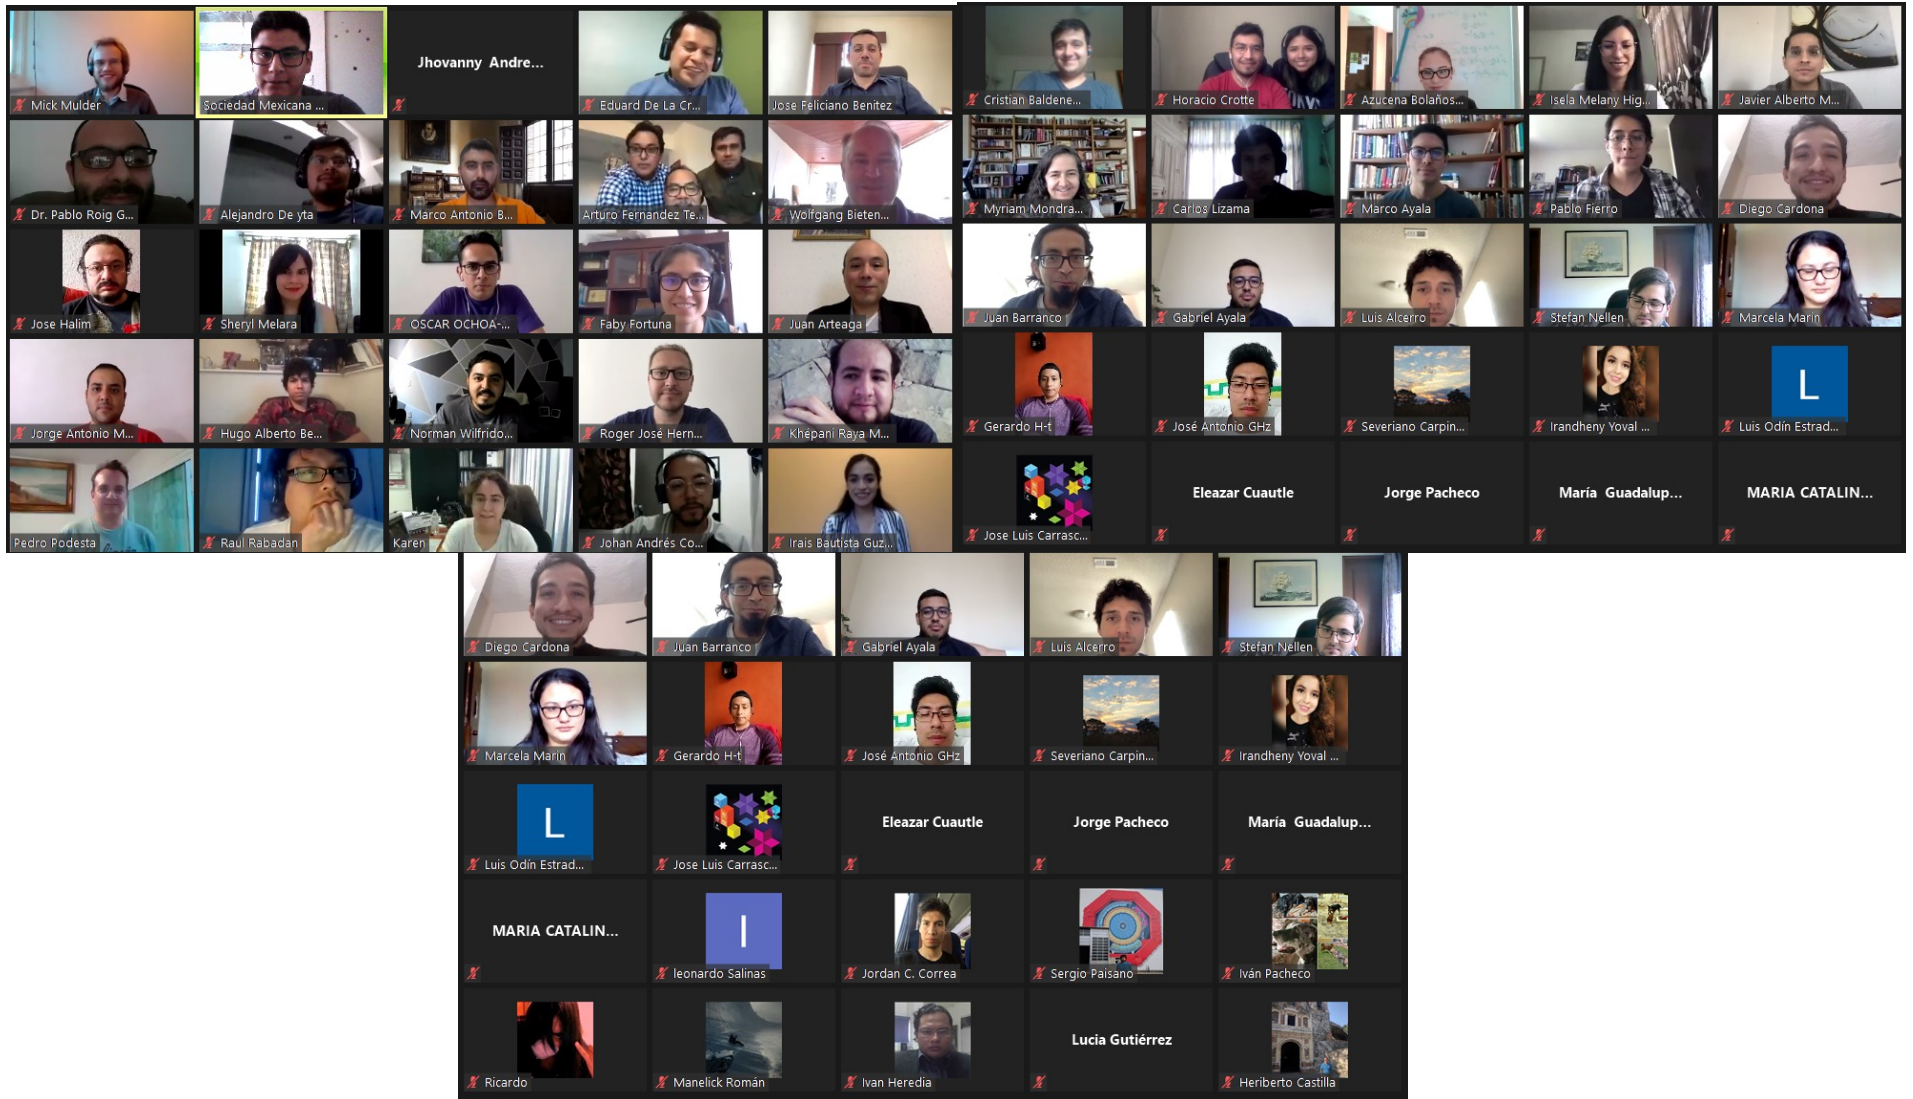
Mick Mulder
Sociedad Mexicana ...
Jhovanny Andre...
Eduard De La Cr...
Jose Feliciano Benitez
Dr. Pablo Roig G...
Alejandro De yta
Marco Antonio B...
Arturo Fernandez Te...
Wolfgang Bieten...
Jose Halim
Sheryl Melara
OSCAR OCHOA-...
Faby Fortuna
Juan Arteaga
Jorge Antonio M...
Hugo Alberto Be...
Norman Wilfrido...
Roger José Hern...
Khépani Raya M...
Pedro Podesta
Raul Rabadan
Karen
Johan Andrés Co...
Irais Bautista Guz...

Cristian Baldene...
Horacio Crotte
Azucena Bolaños...
Isela Melany Hig...
Javier Alberto M...
Myriam Mondra...
Carlos Lizama
Marco Ayala
Pablo Fierro
Diego Cardona
Juan Barranco
Gabriel Ayala
Luis Alcerro
Stefan Nellen
Marcela Marin
Gerardo H-t
José Antonio GHz
Severiano Carpin...
Irandheny Yoval ...
L
Luis Odín Estrad...
Jose Luis Carrasc...
Eleazar Cuautle
Jorge Pacheco
María Guadalup...
MARIA CATALIN...

Diego Cardona
Juan Barranco
Gabriel Ayala
Luis Alcerro
Stefan Nellen
Marcela Marin
Gerardo H-t
José Antonio GHz
Severiano Carpin...
Irandheny Yoval ...
L
Luis Odín Estrad...
Jose Luis Carrasc...
Eleazar Cuautle
Jorge Pacheco
María Guadalup...
MARIA CATALIN...
I
leonardo Salinas
Jordan C. Correa
Sergio Paisano
Iván Pacheco
Ricardo
Manelick Román
Ivan Heredia
Lucia Gutiérrez
Heriberto Castilla